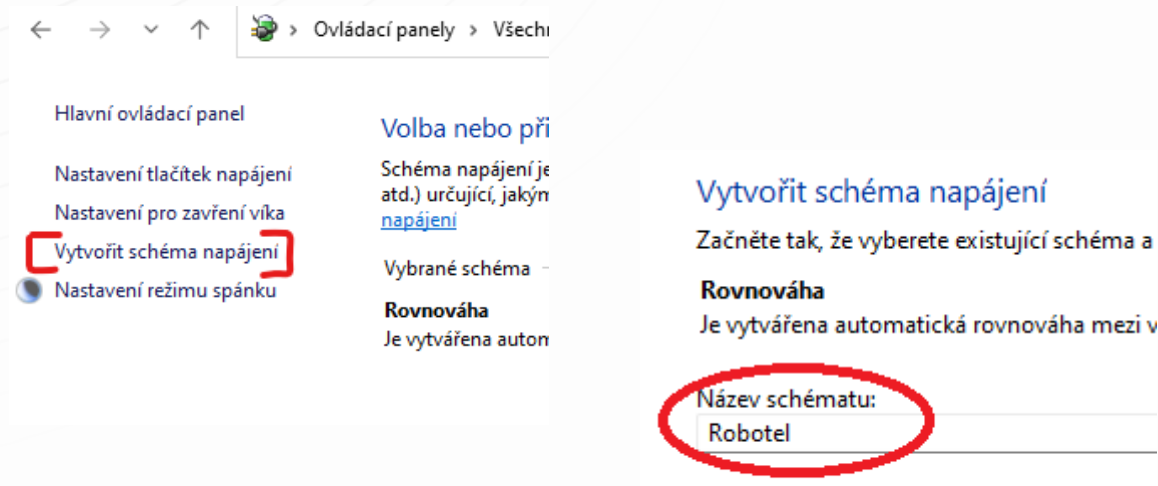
Ovládací panely > Všechn

Hlavní ovládací panel

Nastavení tlačítek napájení

Nastavení pro zavření víka

Vytvořit schéma napájení

Nastavení režimu spánku

Volba nebo při

Schéma napájení je atd.) určující, jakým napájení

Vybrané schéma

Rovnováha
Je vytvářena autom

Vytvořit schéma napájení

Začněte tak, že vyberete existující schéma a

Rovnováha
Je vytvářena automatická rovnováha mezi v

Název schématu:
Robotel